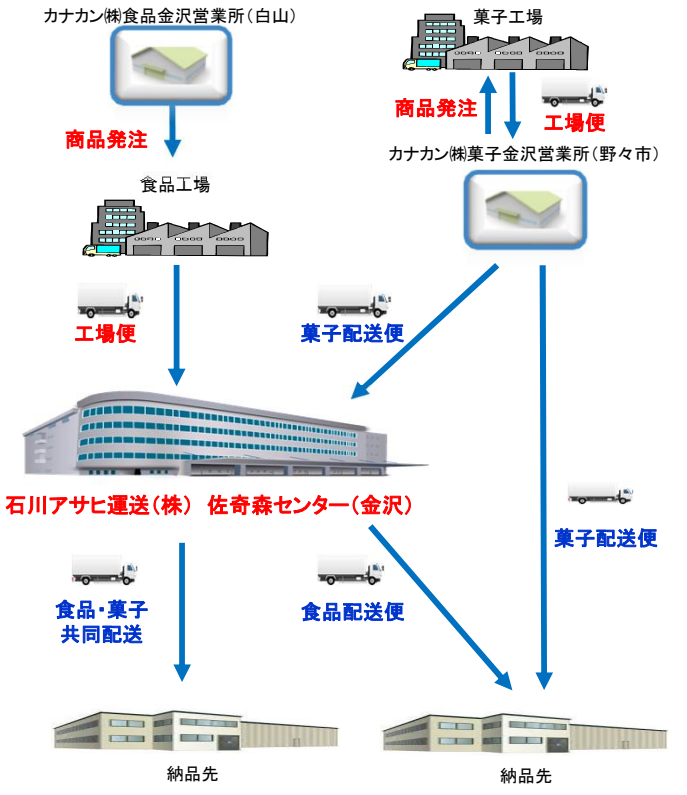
カナカン㈱食品金沢営業所（白山）

商品発注

食品工場

工場便

菓子工場

商品発注

工場便

カナカン㈱菓子金沢営業所（野々市）

菓子配送便

石川アサヒ運送（株） 佐奇森センター（金沢）

菓子配送便

食品・菓子
共同配送

食品配送便

納品先

納品先